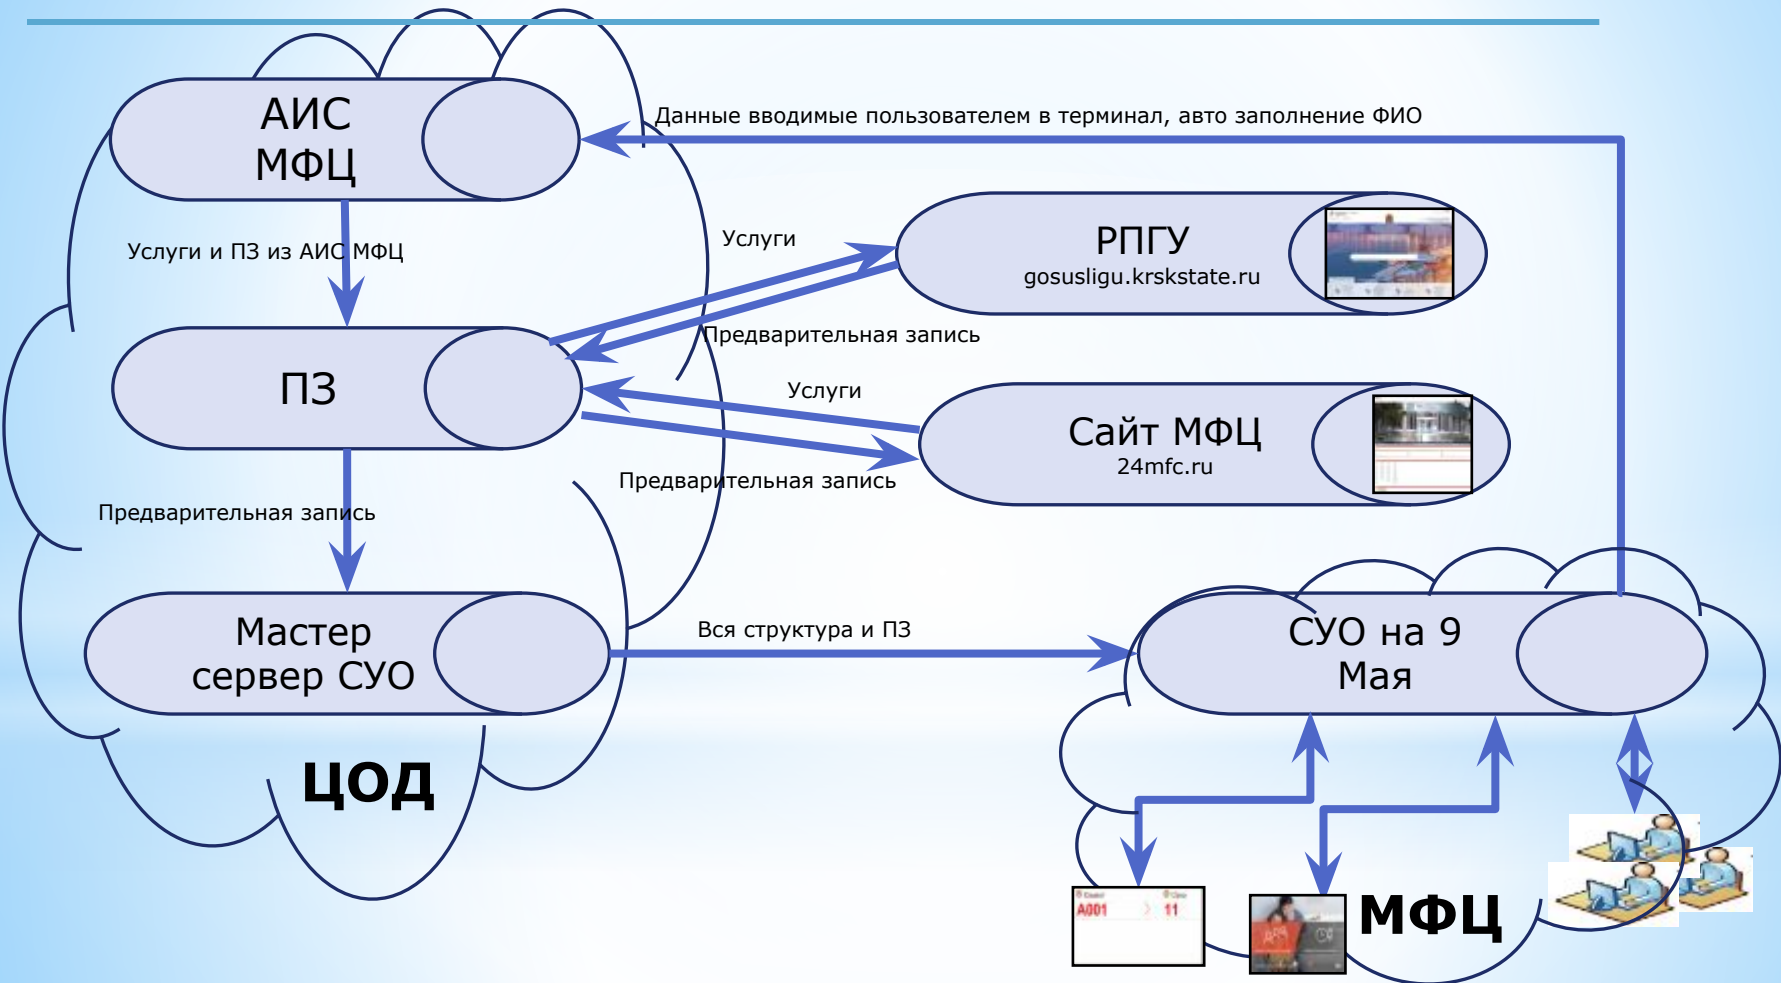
АИС МФЦ

Данные вводимые пользователем в терминал, авто заполнение ФИО

Услуги и ПЗ из АИС МФЦ

Услуги

РПГУ
gosusligu.krskstate.ru

Предварительная запись

ПЗ

Услуги

Сайт МФЦ
24mfc.ru

Предварительная запись

Предварительная запись

Мастер сервер СУО

Вся структура и ПЗ

СУО на 9 Мая

ЦОД

A001

11

МФЦ